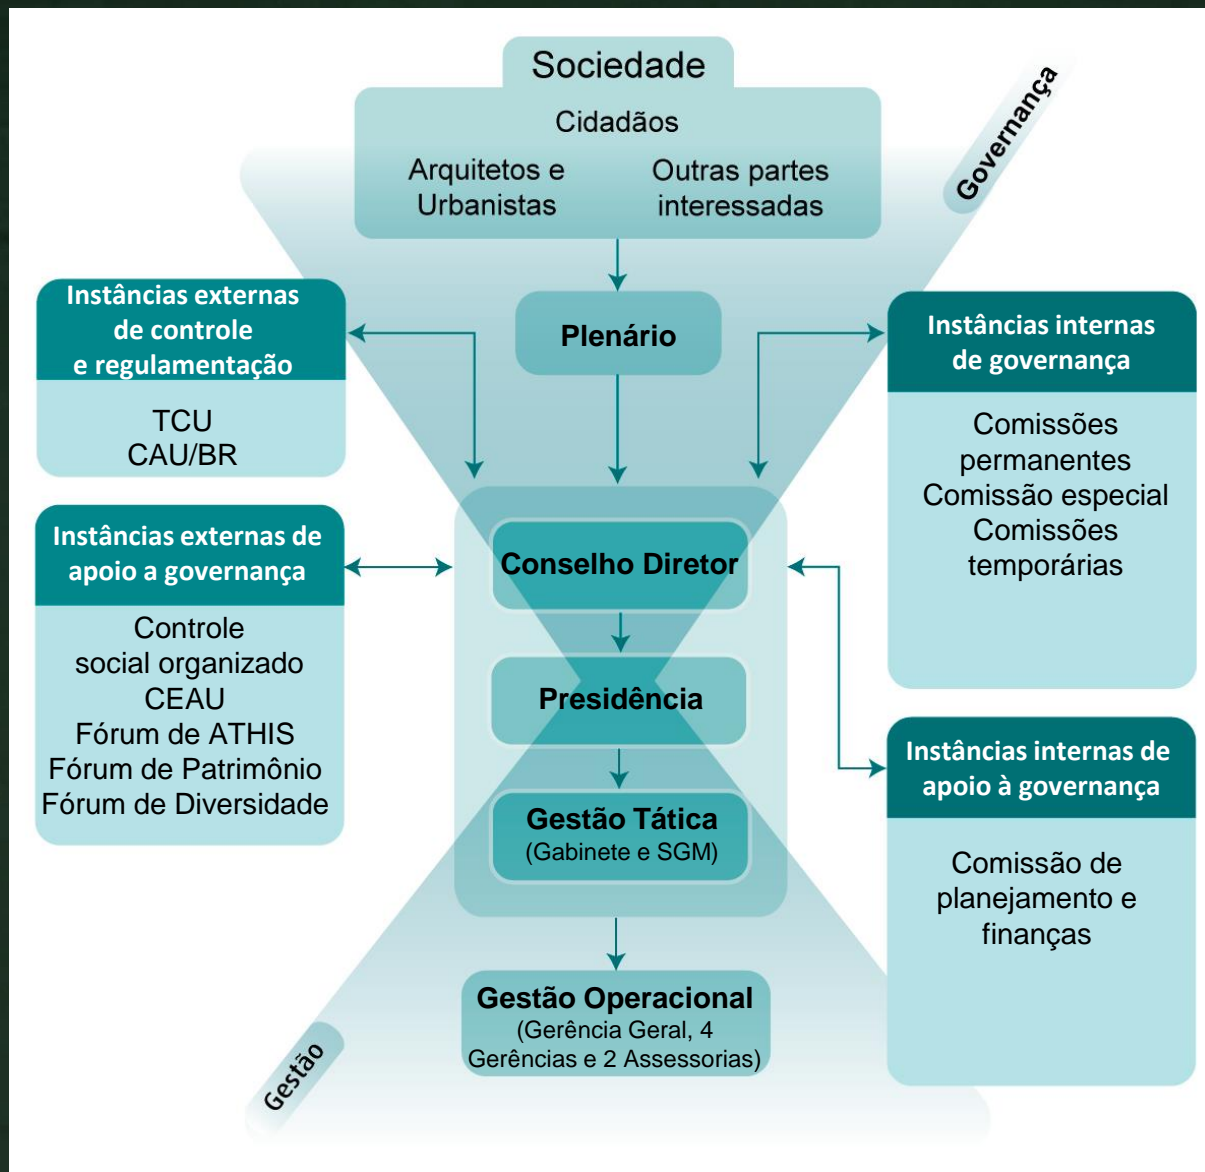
Sociedade

Cidadãos

Arquitetos e Urbanistas

Outras partes interessadas

Governança

Instâncias externas de controle e regulamentação

TCU
CAU/BR

Plenário

Instâncias internas de governança

Comissões permanentes
Comissão especial
Comissões temporárias

Instâncias externas de apoio a governança

Controle social organizado
CEAU
Fórum de ATHIS
Fórum de Patrimônio
Fórum de Diversidade

Conselho Diretor

Presidência

Gestão Tática
(Gabinete e SGM)

Instâncias internas de apoio à governança

Comissão de planejamento e finanças

Gestão Operacional
(Gerência Geral, 4 Gerências e 2 Assessorias)

Gestão